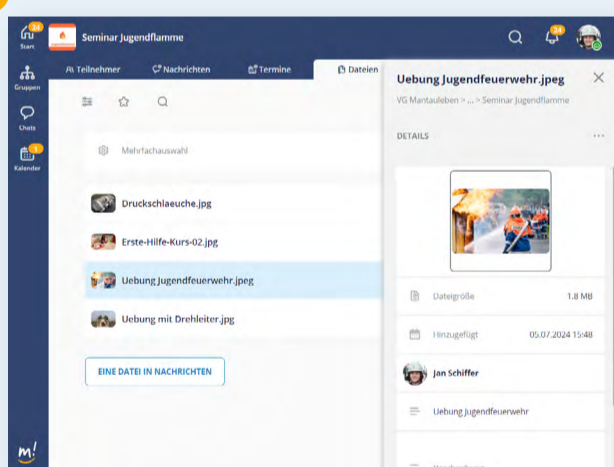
24
Start
Seminar Jugendflamme
Gruppen
Chats
1
Kalender
Teilnehmer
Nachrichten
Termine
Dateien
Mehrfachauswahl
Druckschlaeuche.jpg
Erste-Hilfe-Kurs-02.jpg
Uebung Jugendfeuerwehr.jpeg
Uebung mit Drehleiter.jpg
EINE DATEI IN NACHRICHTEN
34
Uebung Jugendfeuerwehr.jpeg
VG Mansfelder > ... > Seminar Jugendflamme
DETAILS
...
Dateigröße
1.8 MB
Hinzugefügt
05.07.2024 15:48
Jan Schiffer
Uebung Jugendfeuerwehr
m!